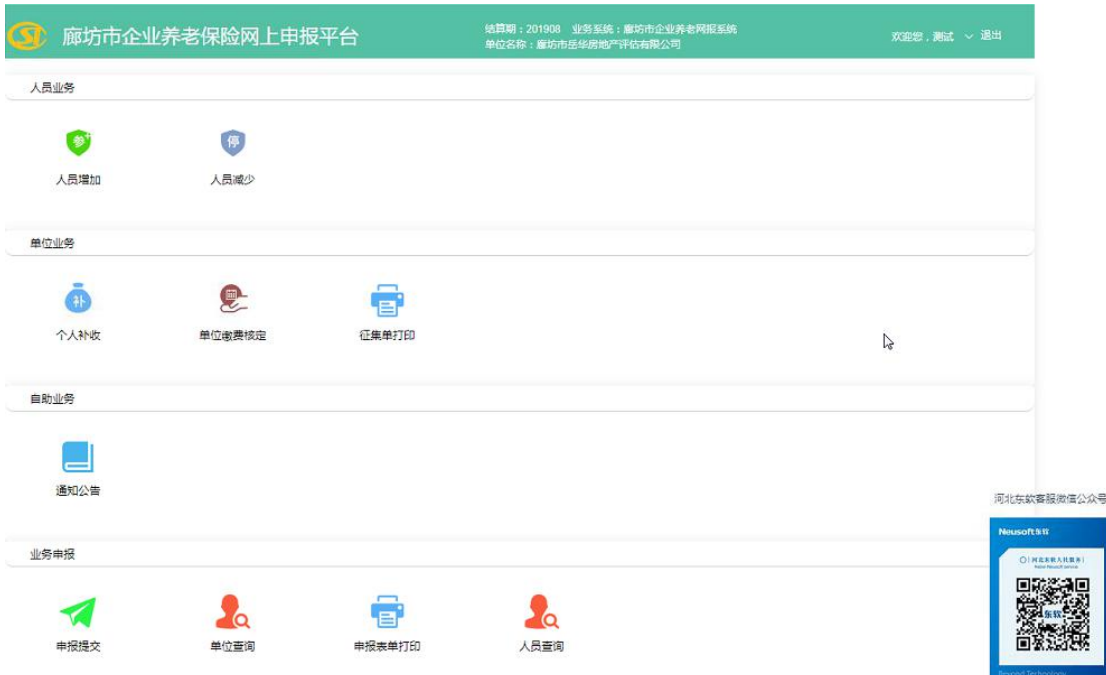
廊坊市企业养老保险网上申报平台

结算期：201908 业务系统：廊坊市企业养老网报系统
单位名称：廊坊市岳华房地产评估有限公司

欢迎您，测试 退出

人员业务

参

人员增加

停

人员减少

单位业务

补

个人补收

单位缴费核定

征集单打印

自助业务

通知公告

业务申报

申报提交

单位查询

申报表单打印

人员查询

河北东软客服微信公众号

Neusoft 东软

河北东软人社服务

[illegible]

东软

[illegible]